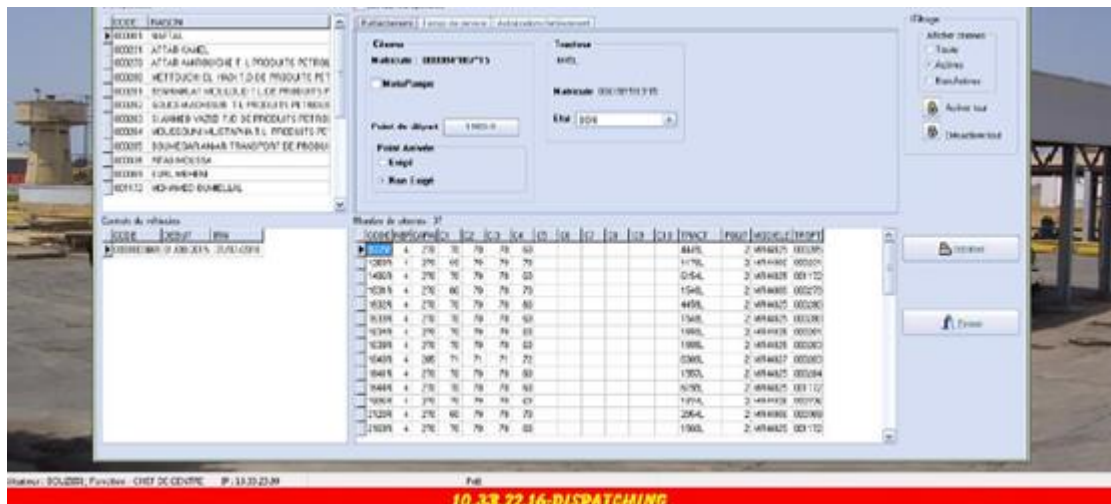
| CODE | RAISON |
|---|---|
| 803001 | NAFTAL |
| 803014 | ATTAB KAMEL |
| 803070 | ATTAB HAMMOUCHE E. L PRODUITS PETROL |
| 803080 | METTOUCHI EL HADI T.D DE PRODUITS PET |
| 803091 | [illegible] |
| 803092 | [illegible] T.L PRODUITS PETROLI |
| 803093 | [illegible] T.D DE PRODUITS PETROL |
| 803094 | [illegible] PRODUITS PE |
| 803095 | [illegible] TRANSPORT DE PRODUI |
| 803096 | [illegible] |
| 803098 | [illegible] |
| 803172 | MOHAMED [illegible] |

Contrats de rattachés

| CODE | DEBUT | FIN |
|---|---|---|
| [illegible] | 01/08/2015 | 31/07/2016 |

Rattachement | Temps de service | Autorisation Rattachement

Citerne
Matricule : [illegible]

MotoPompe

Point de départ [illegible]

Point Arrivée
Exigé
Non Exigé

Tracteur
NAFTAL

Matricule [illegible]

Etat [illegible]

Nombre de citernes : 37

| CODE | NBRCOMP | C1 | C2 | C3 | C4 | C5 | C6 | C7 | C8 | C9 | C10 | TRACT | POIDS | MODELE | PROPT |
|---|---|---|---|---|---|---|---|---|---|---|---|---|---|---|---|
| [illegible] | 4 | 270 | 70 | 79 | 79 | 60 | | | | | | 464L | 2 | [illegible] | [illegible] |
| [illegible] | 4 | 270 | 60 | 79 | 79 | 79 | | | | | | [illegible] | 2 | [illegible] | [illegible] |
| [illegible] | 4 | 270 | 70 | 79 | 79 | 60 | | | | | | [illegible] | 2 | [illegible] | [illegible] |
| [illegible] | 4 | 270 | 60 | 79 | 79 | 79 | | | | | | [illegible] | 2 | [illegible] | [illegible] |
| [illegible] | 4 | 270 | 70 | 79 | 79 | 60 | | | | | | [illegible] | 2 | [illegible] | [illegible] |
| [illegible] | 4 | 270 | 70 | 79 | 79 | 60 | | | | | | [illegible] | 2 | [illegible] | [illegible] |
| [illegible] | 4 | 270 | 70 | 79 | 79 | 60 | | | | | | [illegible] | 2 | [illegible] | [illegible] |
| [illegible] | 4 | 270 | 70 | 79 | 79 | 60 | | | | | | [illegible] | 2 | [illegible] | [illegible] |
| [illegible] | 4 | 285 | 71 | 71 | 71 | 72 | | | | | | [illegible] | 2 | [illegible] | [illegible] |
| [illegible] | 4 | 270 | 70 | 79 | 79 | 60 | | | | | | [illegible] | 2 | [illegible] | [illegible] |
| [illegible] | 4 | 270 | 70 | 79 | 79 | 60 | | | | | | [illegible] | 2 | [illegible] | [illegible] |
| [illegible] | 4 | 270 | 70 | 79 | 79 | 60 | | | | | | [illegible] | 2 | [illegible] | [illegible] |
| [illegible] | 4 | 270 | 60 | 79 | 79 | 79 | | | | | | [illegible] | 2 | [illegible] | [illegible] |
| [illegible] | 4 | 270 | 70 | 79 | 79 | 60 | | | | | | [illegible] | 2 | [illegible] | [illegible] |

Filtrage
Afficher citernes
Toute
Actives
Non Actives

Activer tout
Désactiver tout

Imprimer

Fermer

Utilisateur : SOUZEN; Fonction : CHEF DE CENTRE IP : 10.33.22.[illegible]

10.33.22.16-DISPATCHING